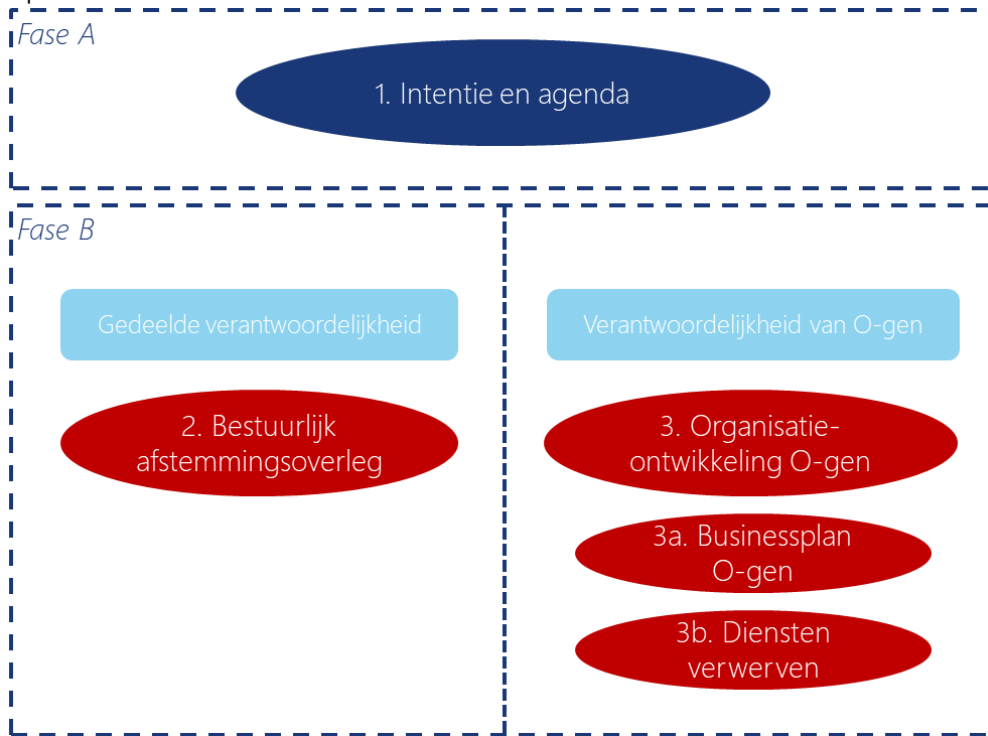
Fase A

1. Intentie en agenda

Fase B

Gedeelde verantwoordelijkheid

2. Bestuurlijk afstemmingsoverleg

Verantwoordelijkheid van O-gen

3. Organisatie-ontwikkeling O-gen

3a. Businessplan O-gen

3b. Diensten verwerven